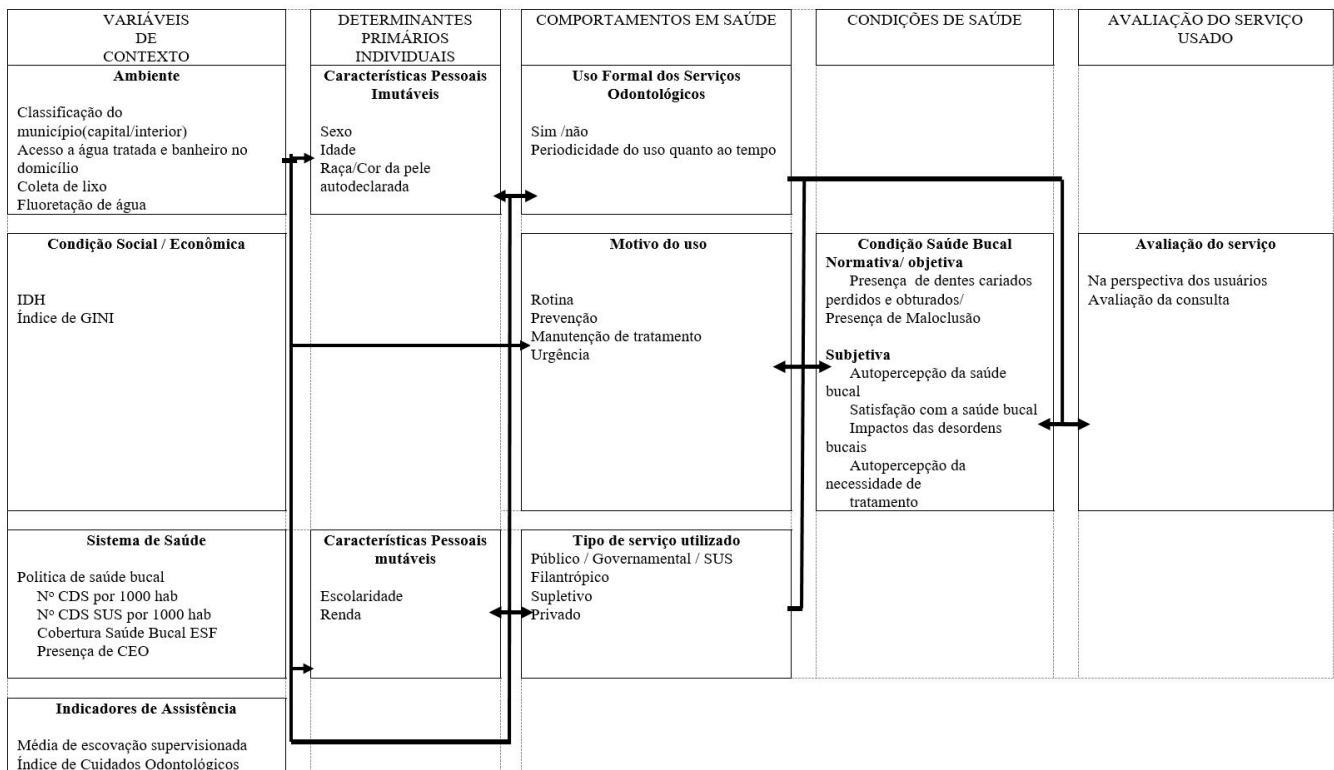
VARIÁVEIS DE CONTEXTO

DETERMINANTES PRIMÁRIOS INDIVIDUAIS

COMPORTAMENTOS EM SAÚDE

CONDIÇÕES DE SAÚDE

AVALIAÇÃO DO SERVIÇO USADO

**Ambiente**

Classificação do município(capital/interior)
Acesso a água tratada e banheiro no domicílio
Coleta de lixo
Fluoretação de água

**Características Pessoais Imutáveis**

Sexo
Idade
Raça/Cor da pele autodeclarada

**Uso Formal dos Serviços Odontológicos**

Sim /não
Periodicidade do uso quanto ao tempo

**Condição Social / Econômica**

IDH
Índice de GINI

**Motivo do uso**

Rotina
Prevenção
Manutenção de tratamento
Urgência

**Condição Saúde Bucal**
**Normativa/ objetiva**
Presença de dentes cariados perdidos e obturados/
Presença de Maloclusão

**Subjetiva**
Autopercepção da saúde bucal
Satisfação com a saúde bucal
Impactos das desordens bucais
Autopercepção da necessidade de tratamento

**Avaliação do serviço**

Na perspectiva dos usuários
Avaliação da consulta

**Sistema de Saúde**

Politica de saúde bucal
Nº CDS por 1000 hab
Nº CDS SUS por 1000 hab
Cobertura Saúde Bucal ESF
Presença de CEO

**Características Pessoais mutáveis**

Escolaridade
Renda

**Tipo de serviço utilizado**
Público / Governamental / SUS
Filantrópico
Supletivo
Privado

**Indicadores de Assistência**

Média de escovação supervisionada
Índice de Cuidados Odontológicos